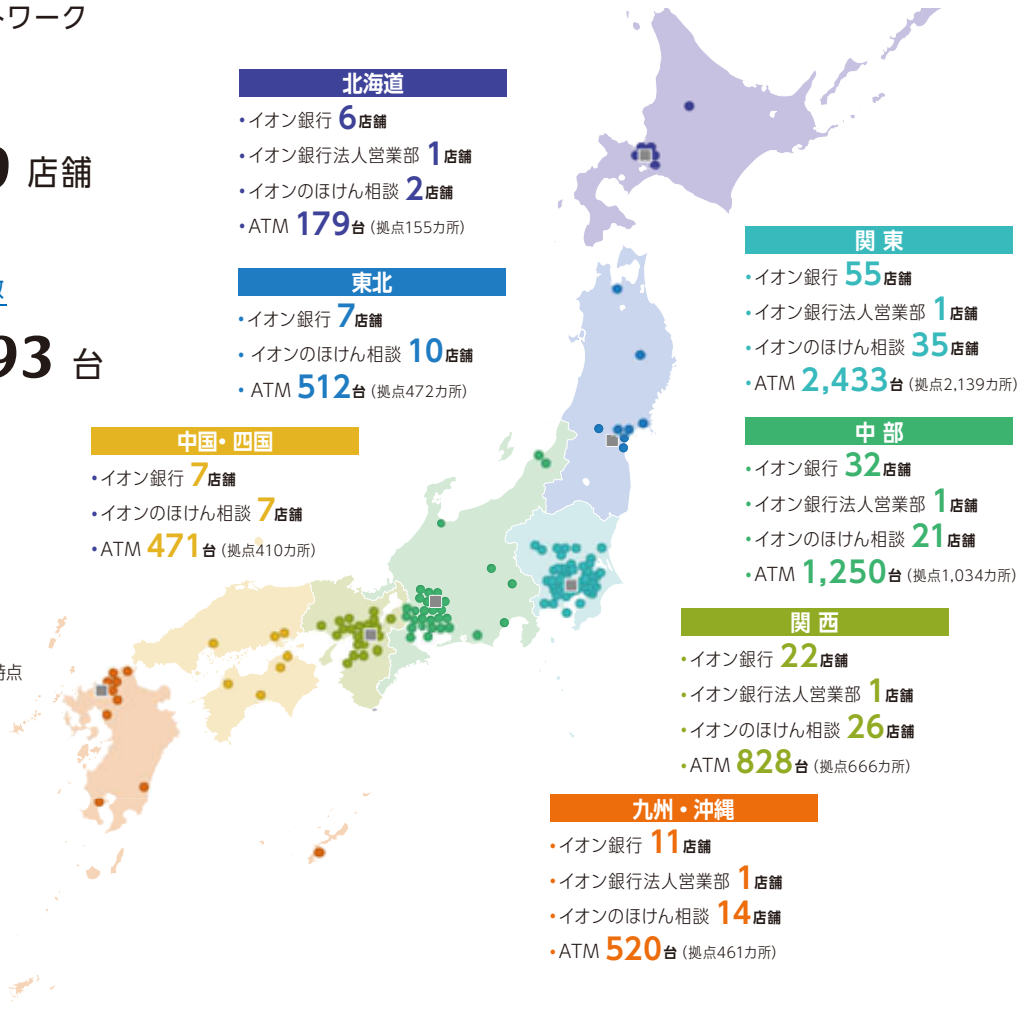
ワーク

店舗

93 台

点

北海道
•イオン銀行 6店舗
•イオン銀行法人営業部 1店舗
•イオンのほけん相談 2店舗
•ATM 179台 (拠点155カ所)

東北
•イオン銀行 7店舗
•イオンのほけん相談 10店舗
•ATM 512台 (拠点472カ所)

中国・四国
•イオン銀行 7店舗
•イオンのほけん相談 7店舗
•ATM 471台 (拠点410カ所)

関東
•イオン銀行 55店舗
•イオン銀行法人営業部 1店舗
•イオンのほけん相談 35店舗
•ATM 2,433台 (拠点2,139カ所)

中部
•イオン銀行 32店舗
•イオン銀行法人営業部 1店舗
•イオンのほけん相談 21店舗
•ATM 1,250台 (拠点1,034カ所)

関西
•イオン銀行 22店舗
•イオン銀行法人営業部 1店舗
•イオンのほけん相談 26店舗
•ATM 828台 (拠点666カ所)

九州・沖縄
•イオン銀行 11店舗
•イオン銀行法人営業部 1店舗
•イオンのほけん相談 14店舗
•ATM 520台 (拠点461カ所)